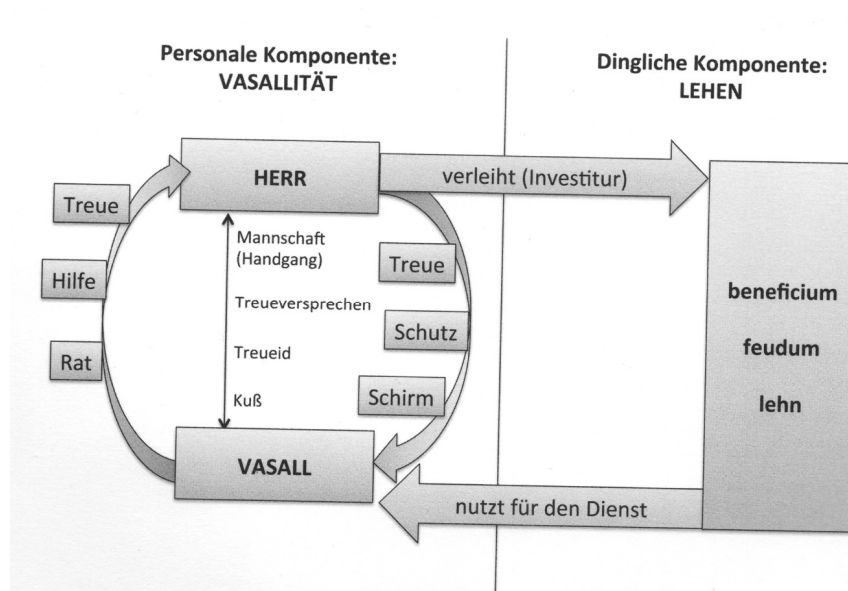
Personale Komponente:
VASALLITÄT

Dingliche Komponente:
LEHEN

Treue

HERR

verleiht (Investitur)

Hilfe

Mannschaft (Handgang)

Treue

Treueversprechen

Schutz

Rat

Treueid

Kuß

Schirm

beneficium

feudum

lehn

VASALL

nutzt für den Dienst